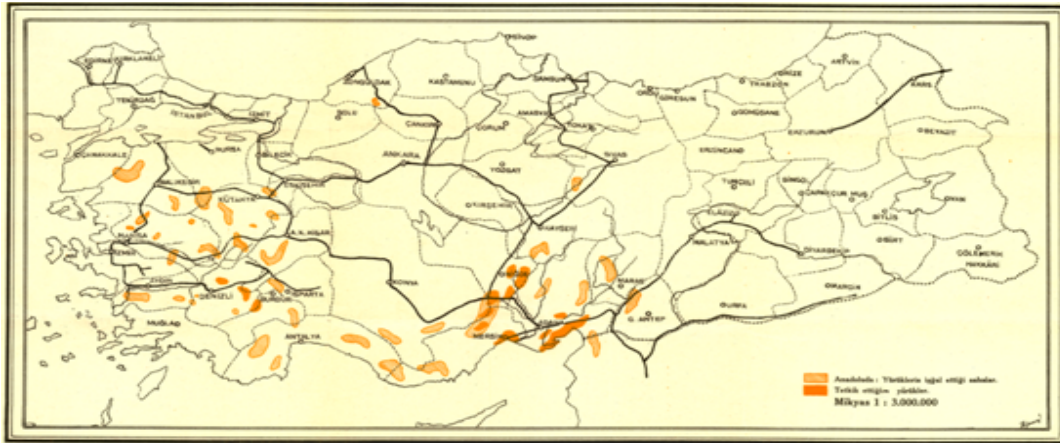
SİNOP
KIRKLARELİ
EDİRNE
TEKİRDAĞ
İSTANBUL
İZMİT
ZONGULDAK
KASTAMONU
SAMSUN
ORDU
GİRESUN
RİZE
TRABZON
ARTVİN
KARS
BOLU
ÇANKIRI
ÇORUM
AMASYA
TOKAT
GÜMÜŞANE
ERZURUM
BEYAZIT
ÇANAKKALE
BURSA
BİLECİK
ESKİŞEHİR
ANKARA
YOZGAT
SİVAS
ERZİNCAN
BALIKESİR
KÜTAHYA
KIRŞEHİR
KAYSERİ
TUNCELİ
BİNGÖL
ÇAPAKÇUR
MUŞ
VAN
BİTLİS
MANİSA
A. K. HİSAR
NİĞDE
ELAZIĞ
MALATYA
SİİRT
İZMİR
AYDIN
DENİZLİ
ISPARTA
BURDUR
KONYA
MARAŞ
DİYARBEKİR
GÖLEMERİK
HAKKARİ
MUĞLA
ANTALYA
MERSİN
ADANA
G. ANTEP
URFA
MARDİN
Anadoluda: Yörüklerin işgal ettiği sahalar.
Tetkik ettiğim yörükler.
Mikyas 1 : 3.000.000